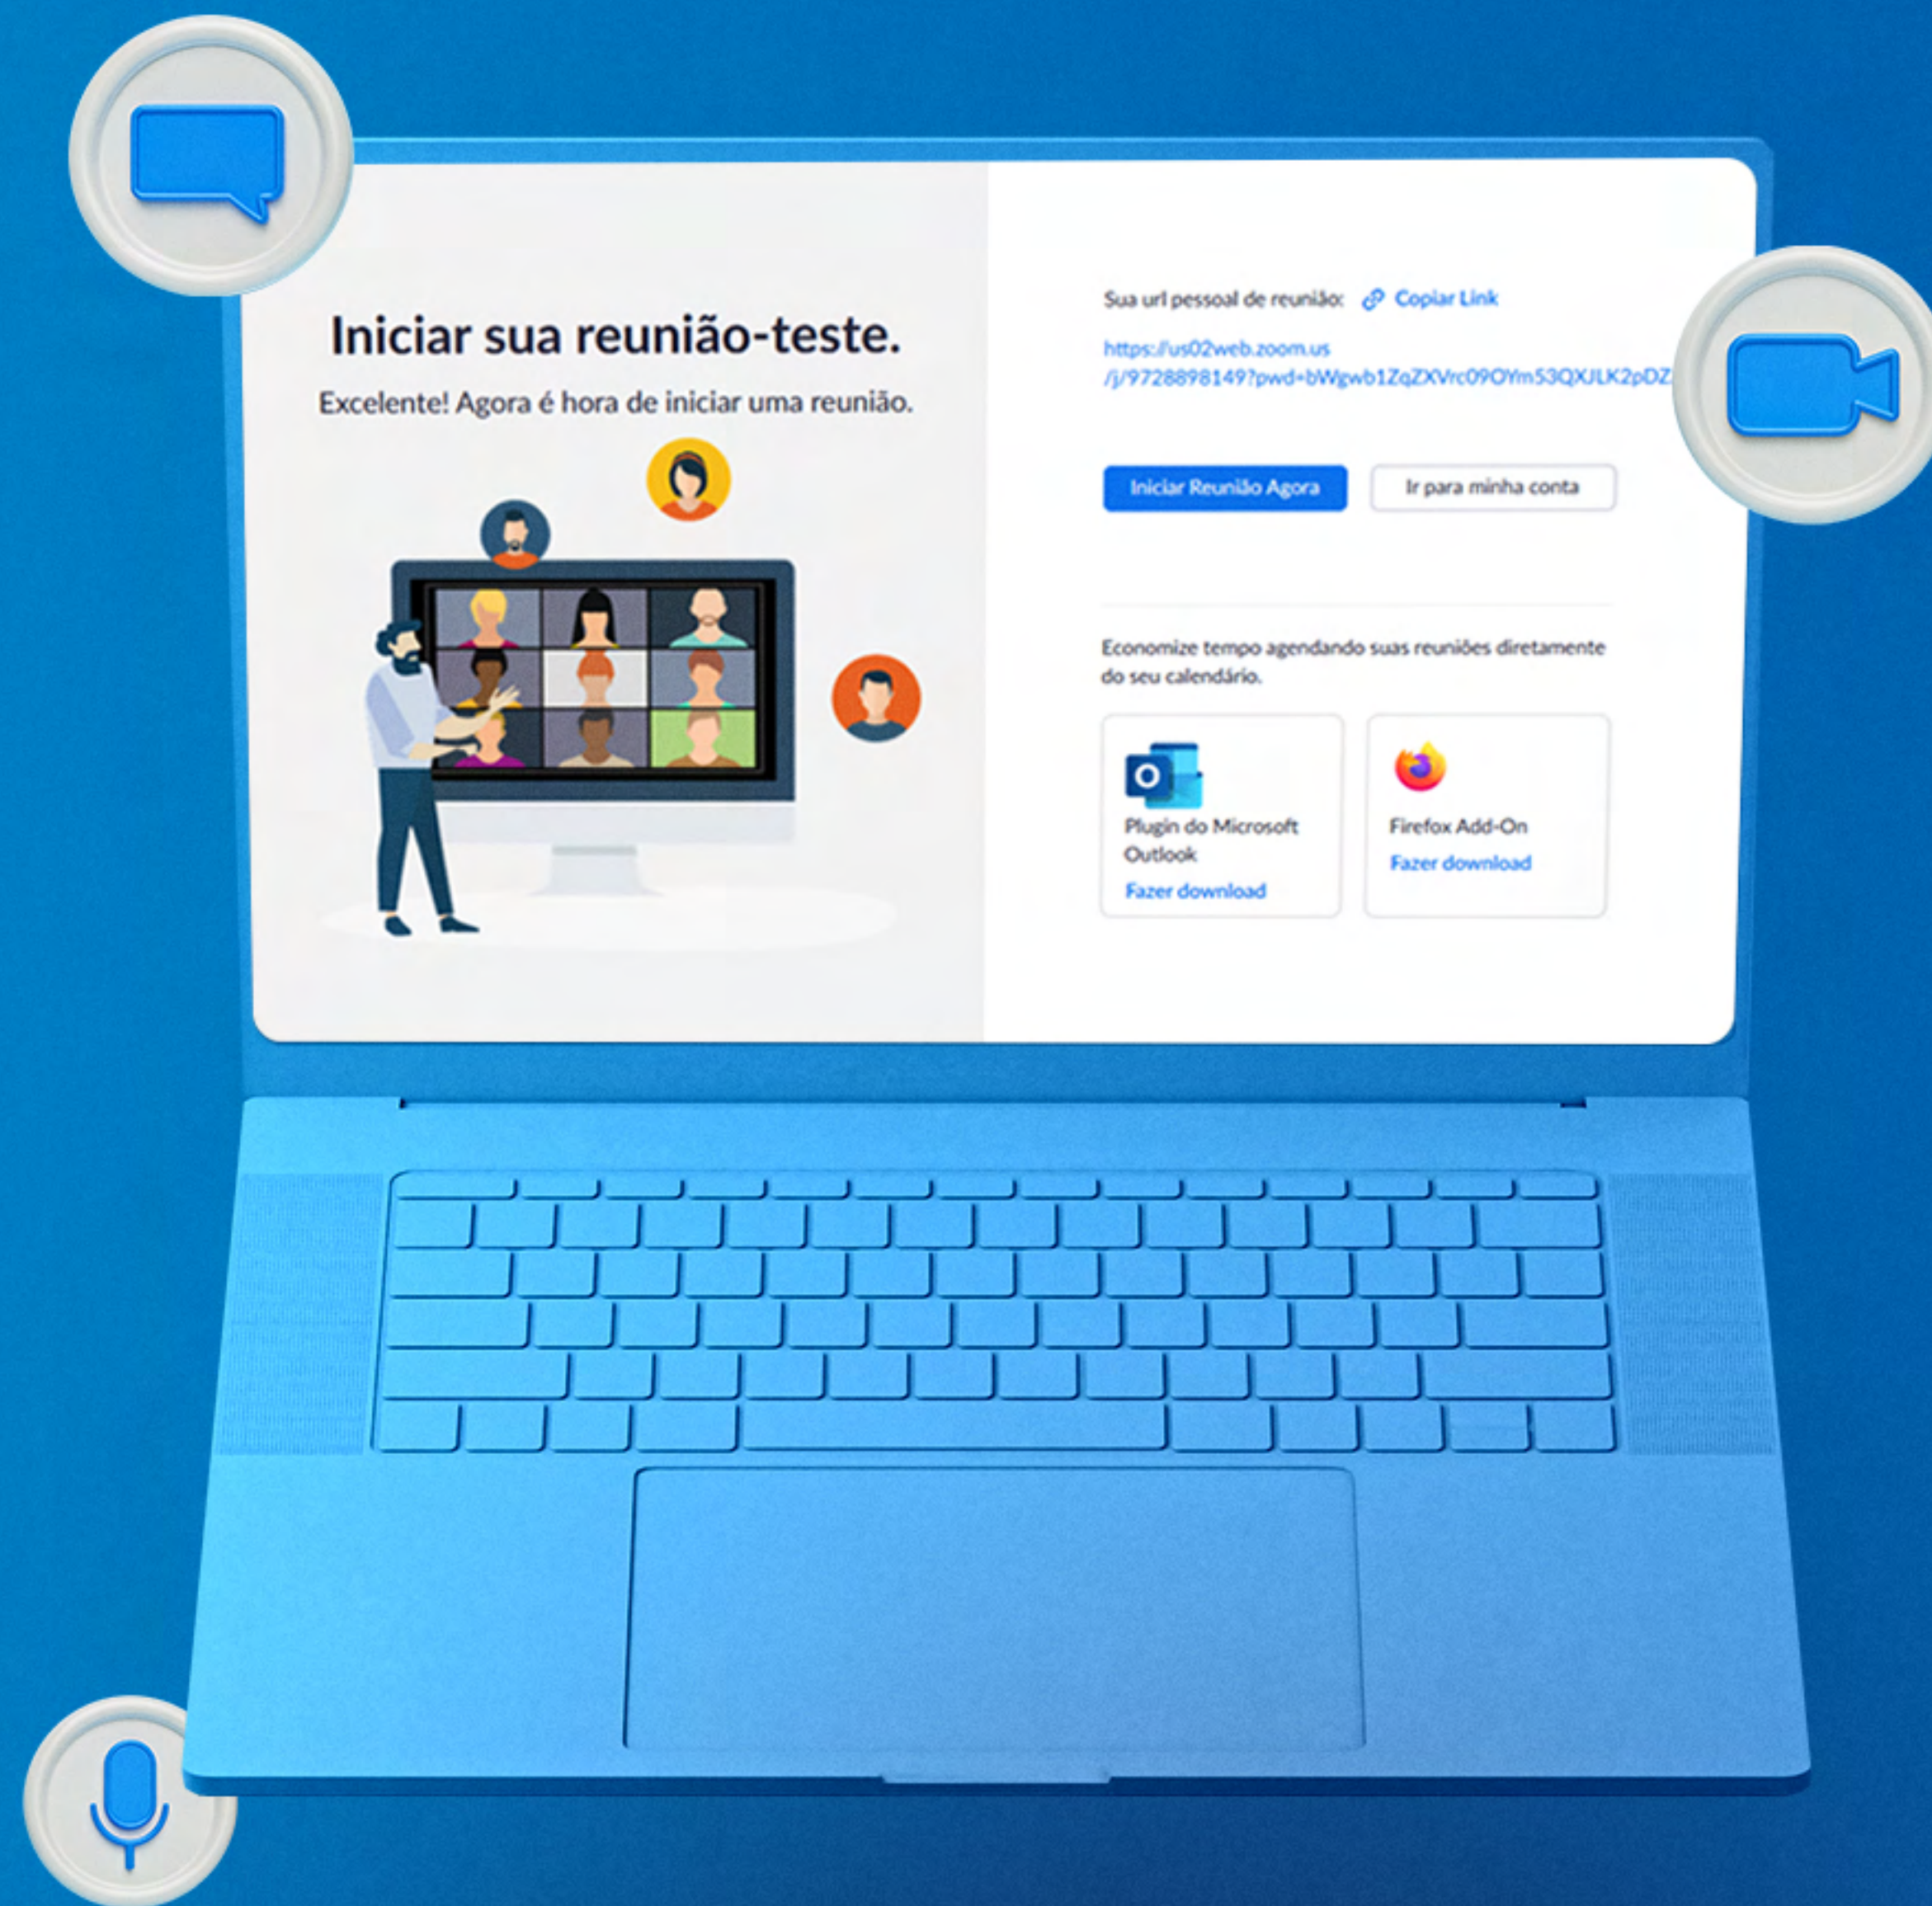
Iniciar sua reunião-teste.

Excelente! Agora é hora de iniciar uma reunião.

Sua url pessoal de reunião: Copiar Link

https://us02web.zoom.us/j/9728898149?pwd=bWgwb1ZqZXVrc09OYm53QXJLK2pDZ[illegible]

Iniciar Reunião Agora

Ir para minha conta

Economize tempo agendando suas reuniões diretamente do seu calendário.

Plugin do Microsoft Outlook
Fazer download

Firefox Add-On
Fazer download